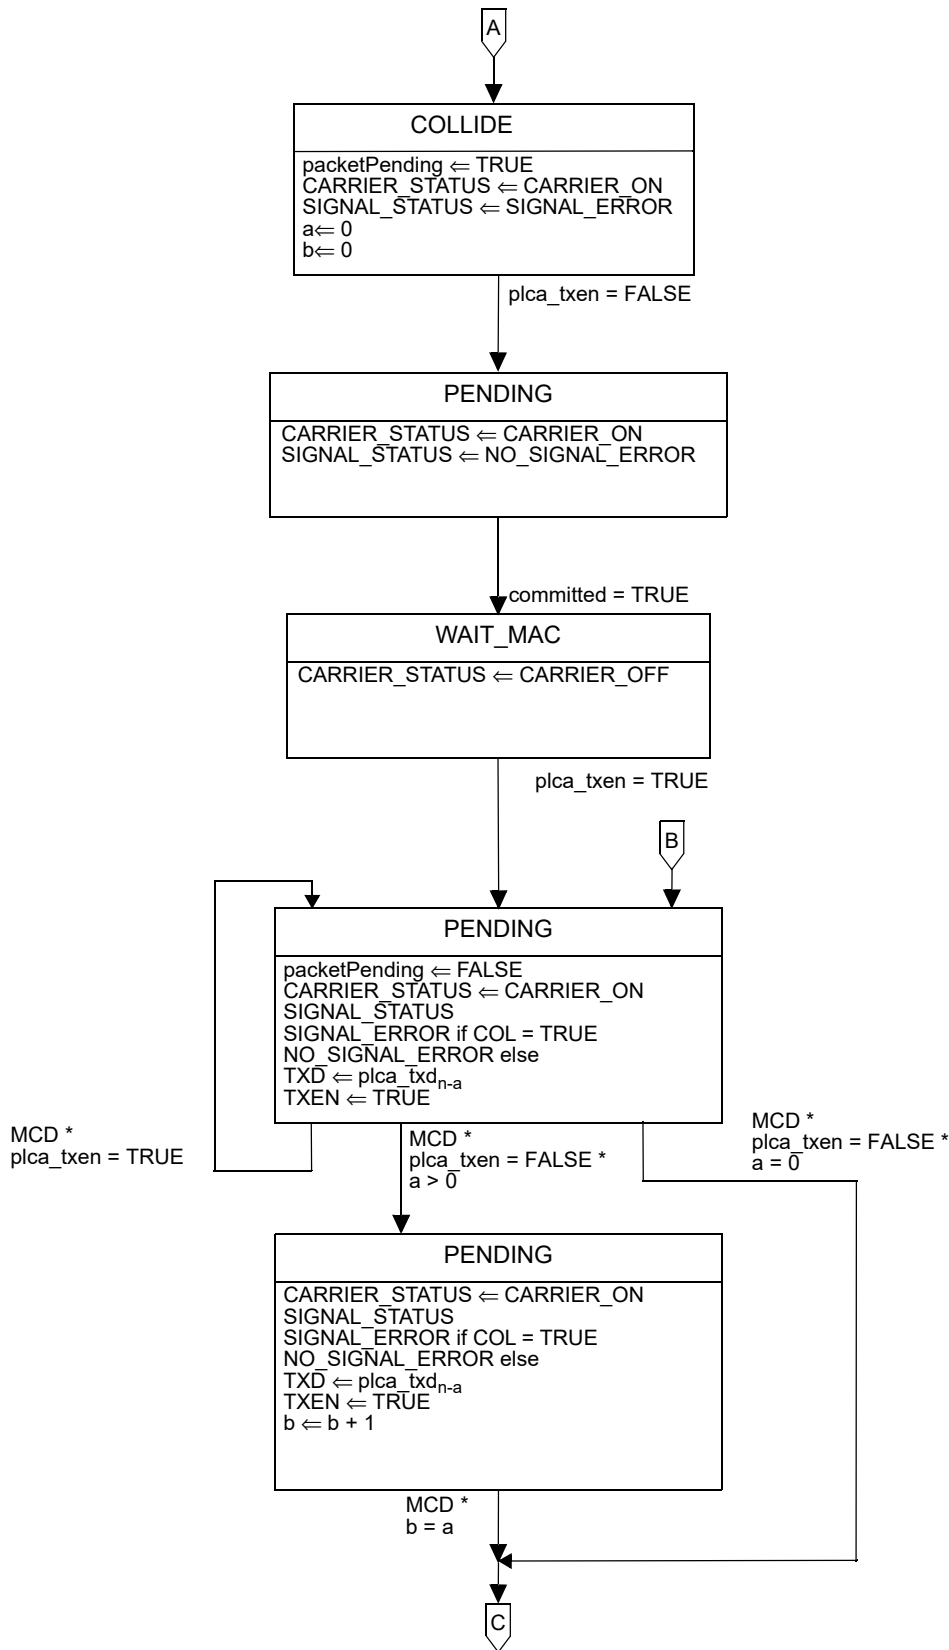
A

COLLIDE

packetPending $\Leftarrow$ TRUE
CARRIER_STATUS $\Leftarrow$ CARRIER_ON
SIGNAL_STATUS $\Leftarrow$ SIGNAL_ERROR
a$\Leftarrow$ 0
b$\Leftarrow$ 0

plca_txen = FALSE

PENDING

CARRIER_STATUS $\Leftarrow$ CARRIER_ON
SIGNAL_STATUS $\Leftarrow$ NO_SIGNAL_ERROR

committed = TRUE

WAIT_MAC

CARRIER_STATUS $\Leftarrow$ CARRIER_OFF

plca_txen = TRUE

B

PENDING

packetPending $\Leftarrow$ FALSE
CARRIER_STATUS $\Leftarrow$ CARRIER_ON
SIGNAL_STATUS
SIGNAL_ERROR if COL = TRUE
NO_SIGNAL_ERROR else
TXD $\Leftarrow$ plca_txd$_{n-a}$
TXEN $\Leftarrow$ TRUE

MCD *
plca_txen = TRUE

MCD *
plca_txen = FALSE *
a > 0

MCD *
plca_txen = FALSE *
a = 0

PENDING

CARRIER_STATUS $\Leftarrow$ CARRIER_ON
SIGNAL_STATUS
SIGNAL_ERROR if COL = TRUE
NO_SIGNAL_ERROR else
TXD $\Leftarrow$ plca_txd$_{n-a}$
TXEN $\Leftarrow$ TRUE
b $\Leftarrow$ b + 1

MCD *
b = a

C